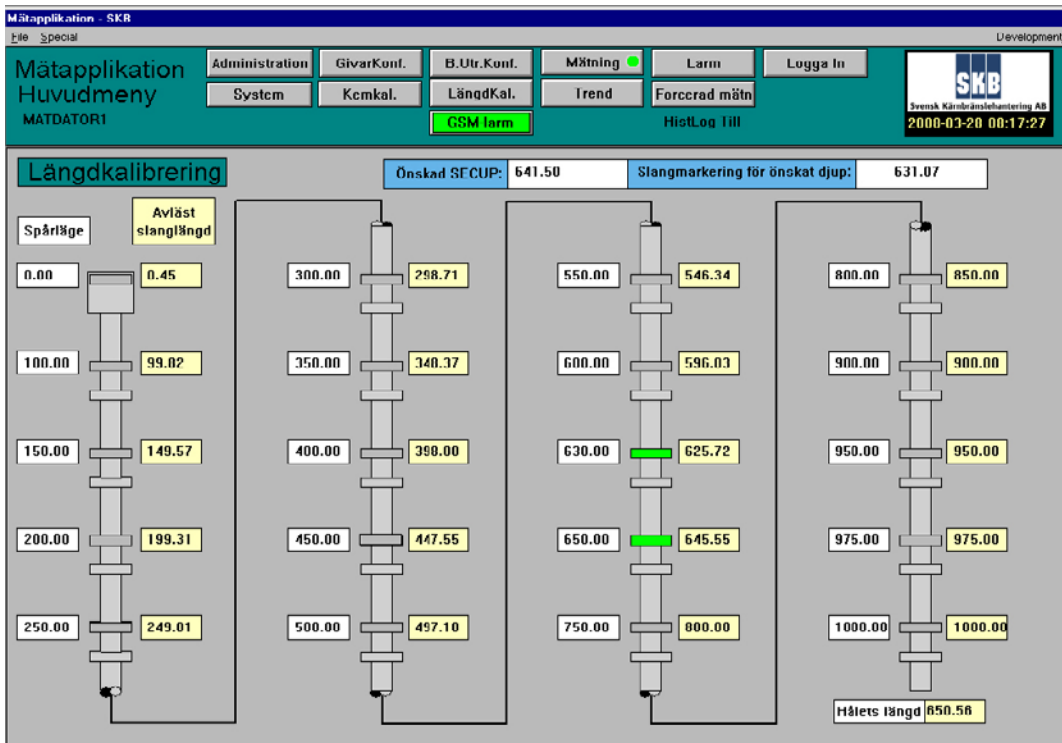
Mätapplikation - SKB
File Special
Development

Mätapplikation Huvudmeny
MATDATOR1

Administration
GivarKonf.
B.Utr.Konf.
Mätning
Larm
Logga In
System
Kemkal.
LängdKal.
Trend
Forcerad mätn
GSM larm
HistLog Till

SKB
Svensk Kärnbränslehantering AB
2000-03-20 00:17:27

Längdkalibrering
Önskad SECUP: 641.50
Slangmarkering för önskat djup: 631.07

Spårläge
Avläst slanglängd

| | |
|---|---|
| 0.00 | 0.45 |
| 100.00 | 99.02 |
| 150.00 | 149.57 |
| 200.00 | 199.31 |
| 250.00 | 249.01 |
| 300.00 | 298.71 |
| 350.00 | 340.37 |
| 400.00 | 398.00 |
| 450.00 | 447.55 |
| 500.00 | 497.10 |
| 550.00 | 546.34 |
| 600.00 | 596.03 |
| 630.00 | 625.72 |
| 650.00 | 645.55 |
| 750.00 | 800.00 |
| 800.00 | 850.00 |
| 900.00 | 900.00 |
| 950.00 | 950.00 |
| 975.00 | 975.00 |
| 1000.00 | 1000.00 |

Hålets längd 650.56